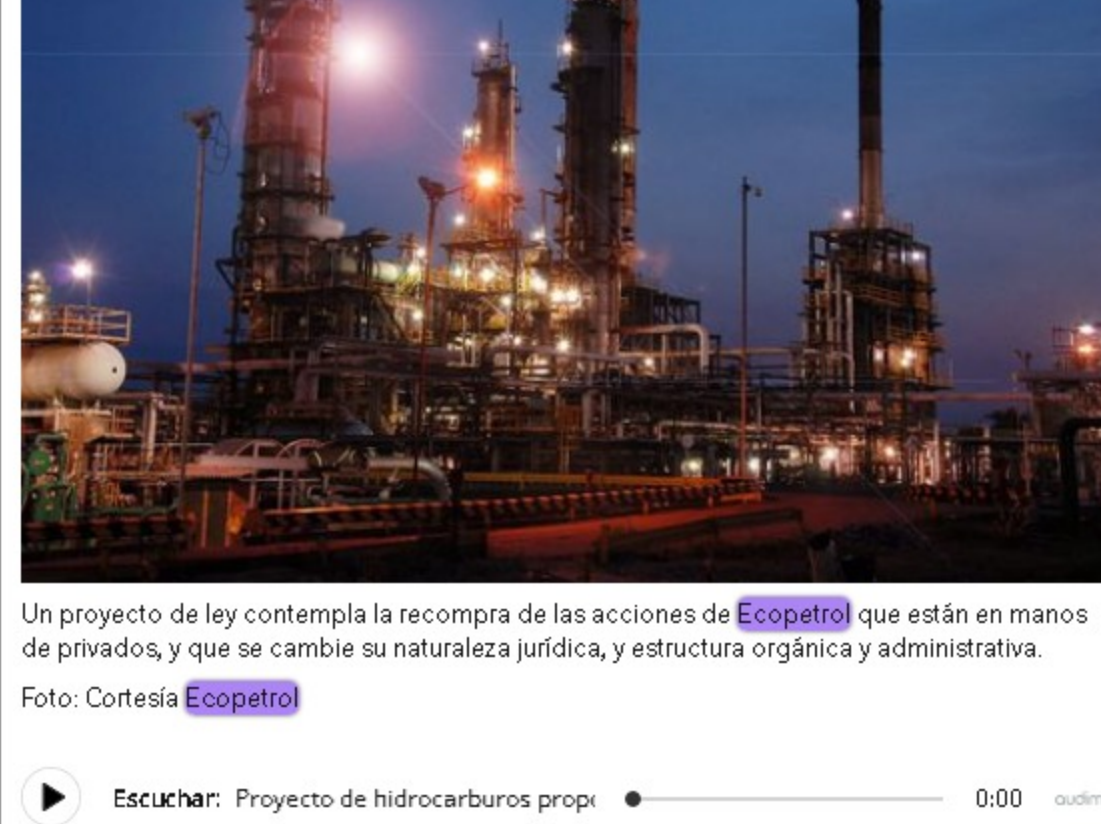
Un proyecto de ley contempla la recompra de las acciones de Ecopetrol que están en manos de privados, y que se cambie su naturaleza jurídica, y estructura orgánica y administrativa.

Foto: Cortesía Ecopetrol

Escuchar: Proyecto de hidrocarburos propi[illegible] 0:00 audim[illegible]